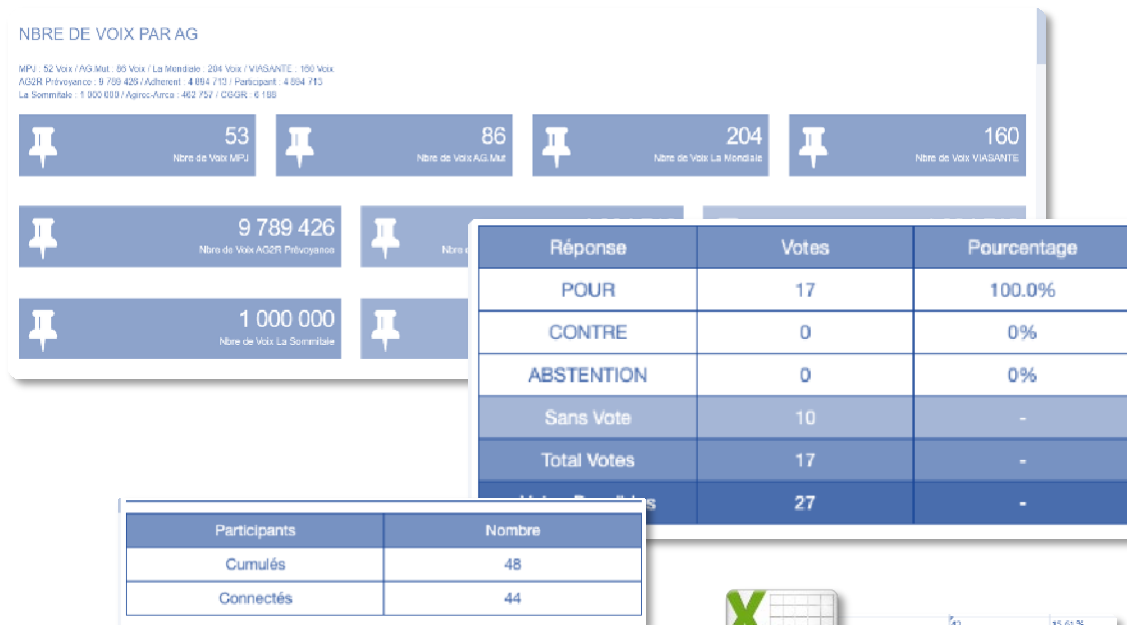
NBRE DE VOIX PAR AG

MPJ : 52 Voix / AG Mut : 86 Voix / La Mondiale : 204 Voix / VIASANTE : 160 Voix
AG2R Prévoyance : 9 789 429 / Adherent : 4 884 713 / Participant : 4 884 713
La Sommitale : 1 000 000 / Agrica-Arrco : 462 757 / CGGR : 6 188

53
Nbre de Voix MPJ

86
Nbre de Voix AG Mut

204
Nbre de Voix La Mondiale

160
Nbre de Voix VIASANTE

9 789 426
Nbre de Voix AG2R Prévoyance

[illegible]

1 000 000
Nbre de Voix La Sommitale

| Réponse | Votes | Pourcentage |
|---|---|---|
| POUR | 17 | 100.0% |
| CONTRE | 0 | 0% |
| ABSTENTION | 0 | 0% |
| Sans Vote | 10 | - |
| Total Votes | 17 | - |
| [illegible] | 27 | - |

| Participants | Nombre |
|---|---|
| Cumulés | 48 |
| Connectés | 44 |